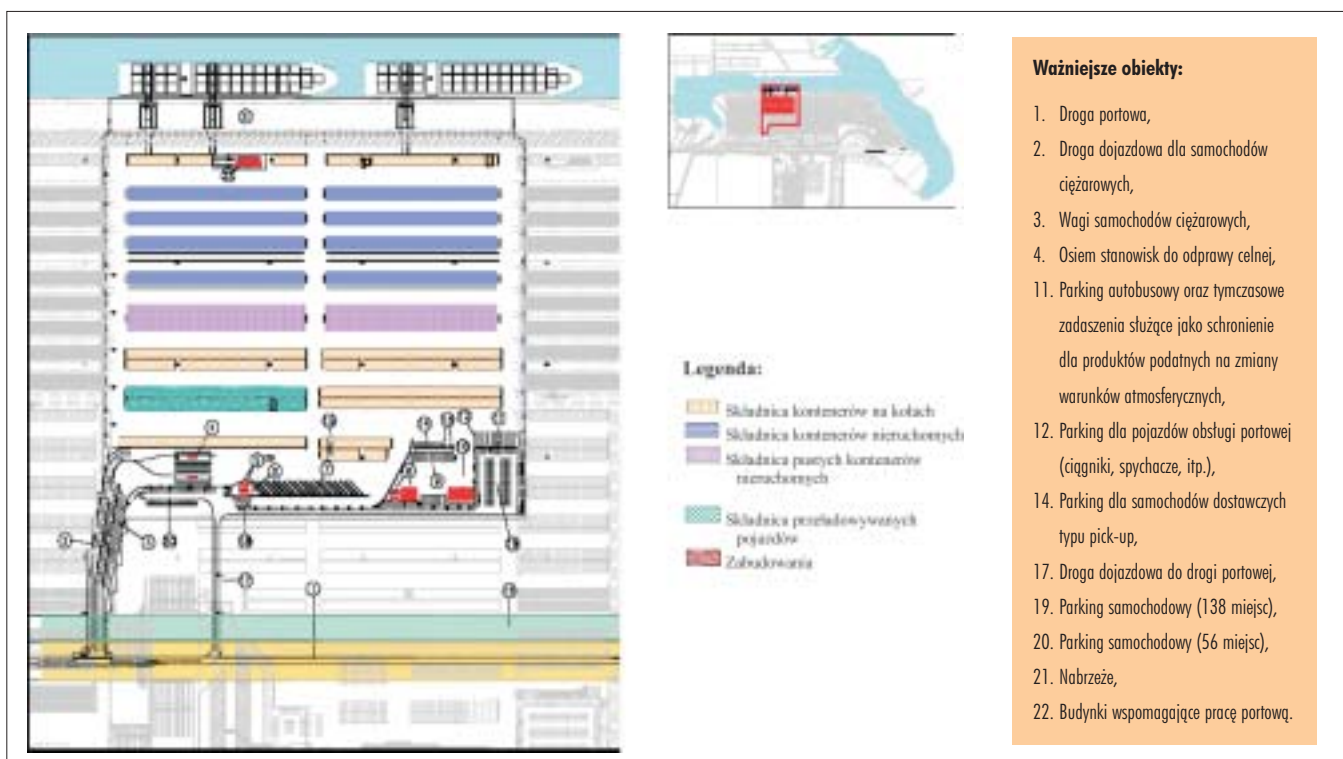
Legenda:

Składnica kontenerów na kołach
Składnica kontenerów nieruchomych
Składnica pustych kontenerów nieruchomych
Składnica przeładowywanych pojazdów
Zabudowania

Ważniejsze obiekty:

1. Droga portowa,
2. Droga dojazdowa dla samochodów ciężarowych,
3. Wagi samochodów ciężarowych,
4. Osiem stanowisk do odprawy celnej,
11. Parking autobusowy oraz tymczasowe zadaszenia służące jako schronienie dla produktów podatnych na zmiany warunków atmosferycznych,
12. Parking dla pojazdów obsługi portowej (ciągniki, spychacze, itp.),
14. Parking dla samochodów dostawczych typu pick-up,
17. Droga dojazdowa do drogi portowej,
19. Parking samochodowy (138 miejsc),
20. Parking samochodowy (56 miejsc),
21. Nabrzeże,
22. Budynki wspomagające pracę portową.